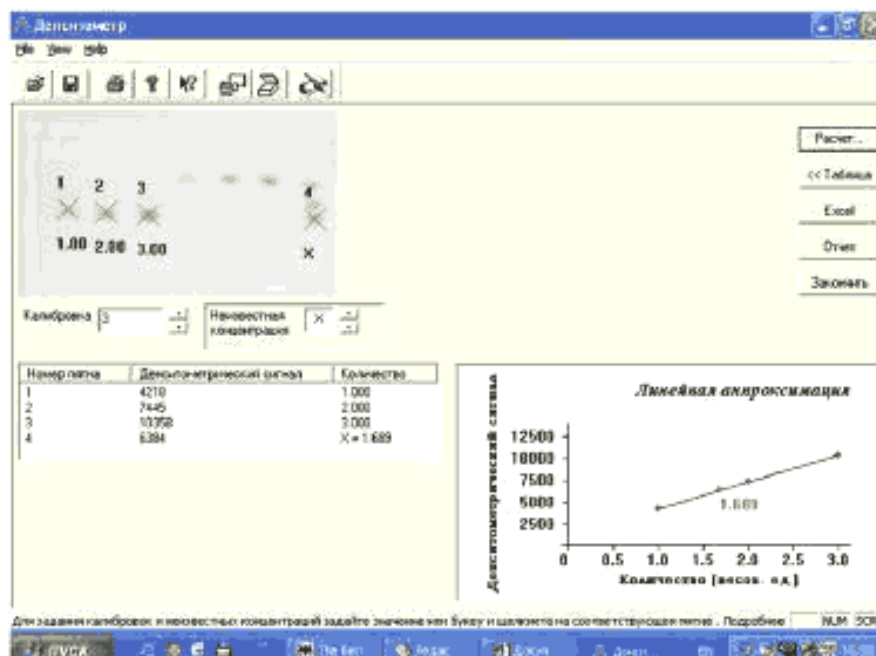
Денситометр
File View Help

1 2 3 4
1.00 2.00 3.00
X

Расчет...
<< Таблица
Excel
Отчет
Закончить

Калибровка 3
Неизвестная концентрация X

| Номер пятна | Денситометрический сигнал | Количество |
|---|---|---|
| 1 | 4210 | 1.000 |
| 2 | 7445 | 2.000 |
| 3 | 10358 | 3.000 |
| 4 | 6384 | X = 1.689 |

Линейная аппроксимация
Денситометрический сигнал
12500
10000
7500
5000
2500
0
0.5
1.0
1.5
2.0
2.5
3.0
1.689
Количество (весов. ед.)

Для задания калибровок и неизвестных концентраций задайте значение или букву и щелкните на соответствующем пятне. Подробнее
NUM SCR
ПУСК